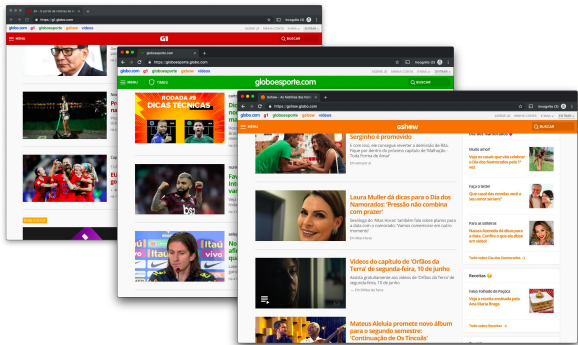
G1 - O portal de notícias da Globo
https://g1.globo.com
globo.com g1 globoesporte gshow vídeos
MENU G1 BUSCAR

globoesporte.com
https://globoesporte.globo.com
globo.com g1 globoesporte gshow vídeos
MENU TIMES globoesporte.com BUSCAR
RODADA #9 DICAS TÉCNICAS

Gshow - As histórias das […]
https://gshow.globo.com
globo.com g1 globoesporte gshow vídeos
MENU gshow BUSCAR
Serginho é promovido
Laura Muller dá dicas para o Dia dos Namorados: "Pressão não combina com prazer!"
Vídeos do capítulo de 'Órfãos da Terra' de segunda-feira, 10 de junho
Mateus Aleluia promete novo álbum para o segundo semestre: 'Continuação de Os Tincoãs'
Receitas